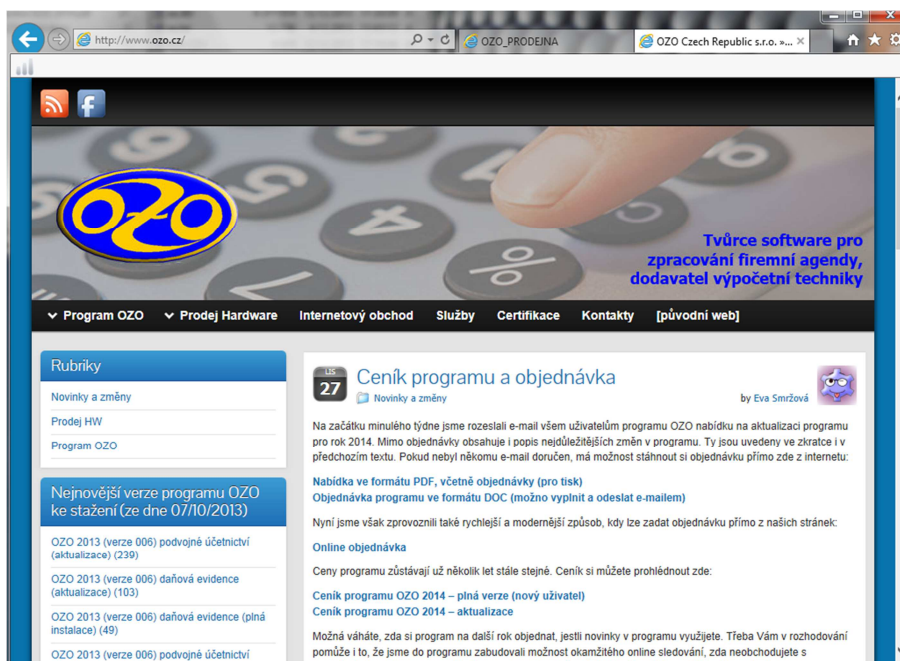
http://www.ozo.cz/

OZO_PRODEJNA

OZO Czech Republic s.r.o. »...

OZO

Tvůrce software pro zpracování firemní agendy, dodavatel výpočetní techniky

Program OZO
Prodej Hardware
Internetový obchod
Služby
Certifikace
Kontakty
[původní web]

Rubriky

Novinky a změny

Prodej HW

Program OZO

Nejnovější verze programu OZO ke stažení (ze dne 07/10/2013)

OZO 2013 (verze 006) podvojné účetnictví (aktualizace) (239)

OZO 2013 (verze 006) daňová evidence (aktualizace) (103)

OZO 2013 (verze 006) daňová evidence (plná instalace) (49)

OZO 2013 (verze 006) podvojné účetnictví

LIS
27

Ceník programu a objednávka

Novinky a změny

by Eva Smržová

Na začátku minulého týdne jsme rozeslali e-mail všem uživatelům programu OZO nabídku na aktualizaci programu pro rok 2014. Mimo objednávky obsahuje i popis nejdůležitějších změn v programu. Ty jsou uvedeny ve zkratce i v předchozím textu. Pokud nebyl někomu e-mail doručen, má možnost stáhnout si objednávku přímo zde z internetu:

Nabídka ve formátu PDF, včetně objednávky (pro tisk)
Objednávka programu ve formátu DOC (možno vyplnit a odeslat e-mailem)

Nyní jsme však zprovoznili také rychlejší a modernější způsob, kdy lze zadat objednávku přímo z našich stránek:

Online objednávka

Ceny programu zůstávají už několik let stále stejné. Ceník si můžete prohlédnout zde:

Ceník programu OZO 2014 – plná verze (nový uživatel)
Ceník programu OZO 2014 – aktualizace

Možná váháte, zda si program na další rok objednat, jestli novinky v programu využijete. Třeba Vám v rozhodování pomůže i to, že jsme do programu zabudovali možnost okamžitého online sledování, zda neobchodujete s